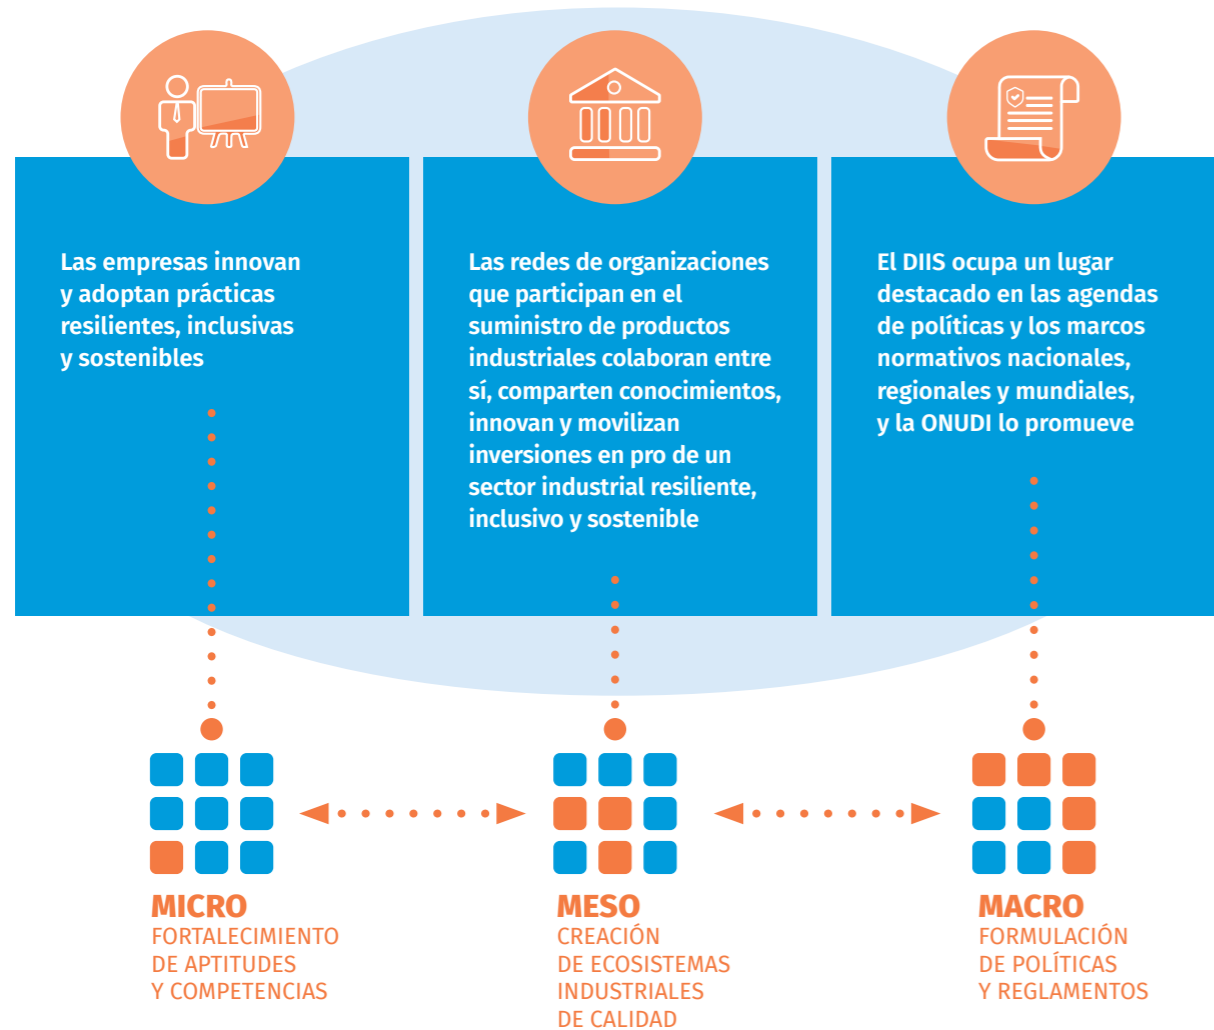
Las empresas innovan y adoptan prácticas resilientes, inclusivas y sostenibles

Las redes de organizaciones que participan en el suministro de productos industriales colaboran entre sí, comparten conocimientos, innovan y movilizan inversiones en pro de un sector industrial resiliente, inclusivo y sostenible

El DIIS ocupa un lugar destacado en las agendas de políticas y los marcos normativos nacionales, regionales y mundiales, y la ONUDI lo promueve

MICRO
FORTALECIMIENTO DE APTITUDES Y COMPETENCIAS

MESO
CREACIÓN DE ECOSISTEMAS INDUSTRIALES DE CALIDAD

MACRO
FORMULACIÓN DE POLÍTICAS Y REGLAMENTOS